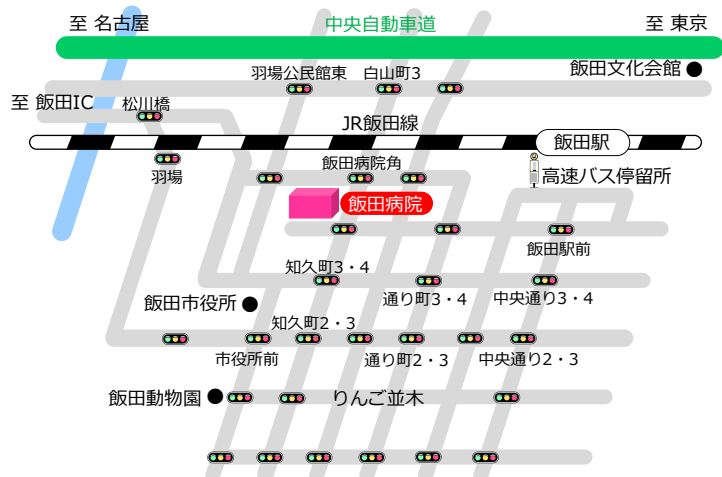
至 名古屋
中央自動車道
至 東京

羽場公民館東
白山町3
飯田文化会館

至 飯田IC
松川橋
JR飯田線
飯田駅

羽場
飯田病院角
高速バス停留所
飯田病院

飯田駅前
知久町3・4
通り町3・4
中央通り3・4
飯田市役所
知久町2・3
市役所前
通り町2・3
中央通り2・3
飯田動物園
りんご並木